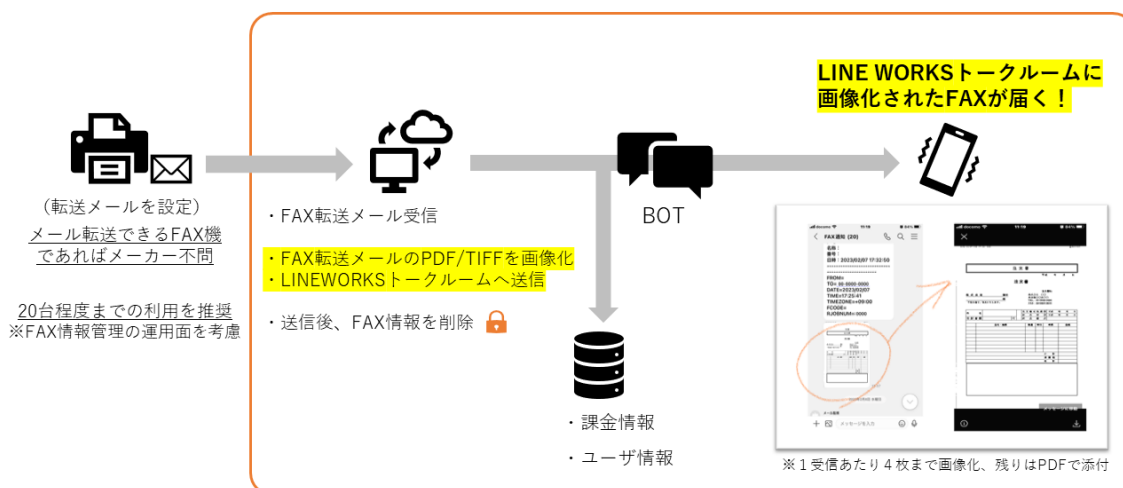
LINE WORKSトークルームに
画像化されたFAXが届く！

（転送メールを設定）
メール転送できるFAX機
であればメーカー不問

20台程度までの利用を推奨
※FAX情報管理の運用面を考慮

・FAX転送メール受信

・FAX転送メールのPDF/TIFFを画像化
・LINEWORKSトークルームへ送信

・送信後、FAX情報を削除

BOT

・課金情報

・ユーザ情報

FAX通知 (20)

FROM=
TO=
DATE=2023/02/07
TIME=17:25:41

※１受信あたり４枚まで画像化、残りはPDFで添付